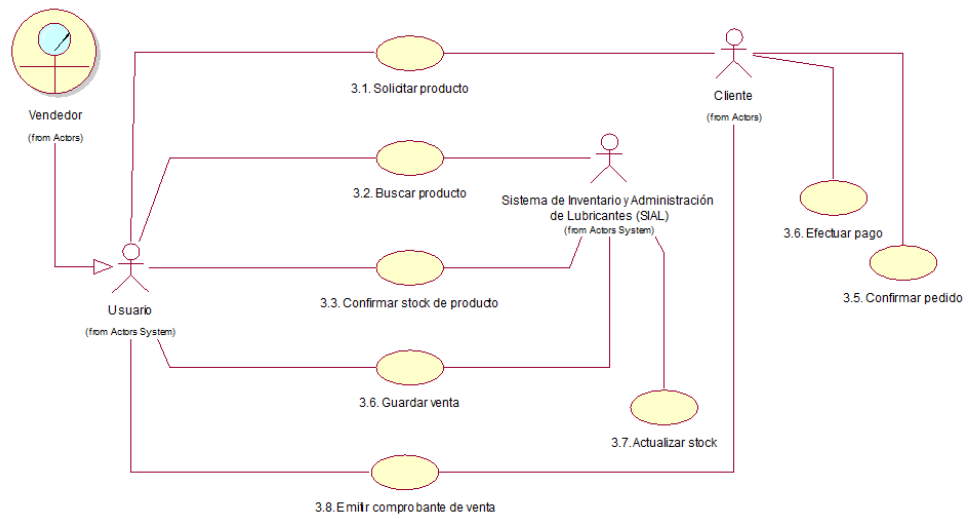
Vendedor
(from Actors)

3.1. Solicitar producto

Cliente
(from Actors)

3.2. Buscar producto

Sistema de Inventario y Administración de Lubricantes (SIAL)
(from Actors System)

3.6. Efectuar pago

3.5. Confirmar pedido

Usuario
(from Actors System)

3.3. Confirmar stock de producto

3.6. Guardar venta

3.7. Actualizar stock

3.8. Emitir comprobante de venta